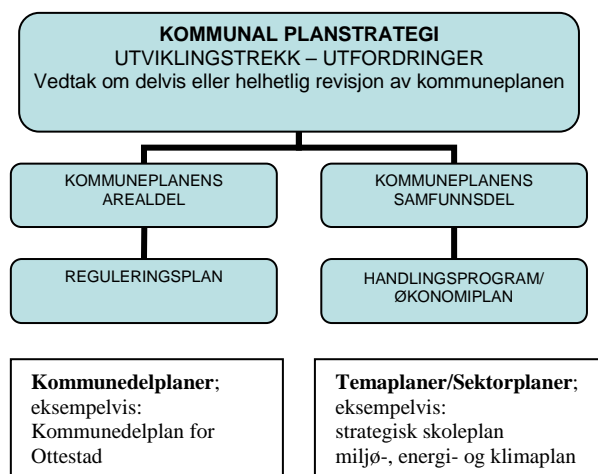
KOMMUNAL PLANSTRATEGI
UTVIKLINGSTREKK – UTFORDRINGER
Vedtak om delvis eller helhetlig revisjon av kommuneplanen

KOMMUNEPLANENS AREALDEL

KOMMUNEPLANENS SAMFUNNSDEL

REGULERINGSPLAN

HANDLINGSPROGRAM/ ØKONOMIPLAN

**Kommunedelplaner**; eksempelvis: Kommunedelplan for Ottestad

**Temaplaner/Sektorplaner**; eksempelvis: strategisk skoleplan miljø-, energi- og klimaplan